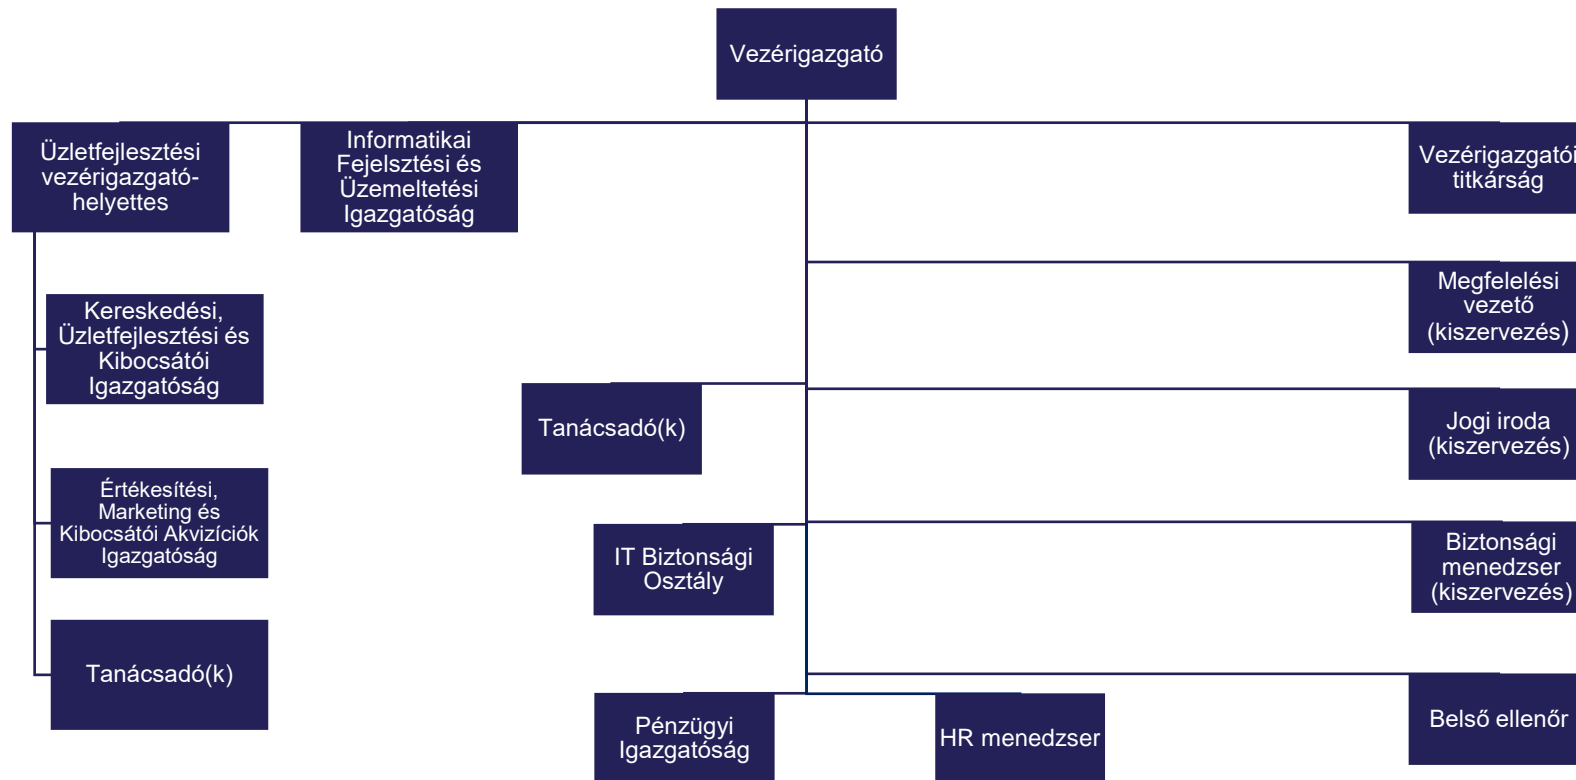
Vezérigazgató

Üzletfejlesztési vezérigazgató-helyettes

Informatikai Fejlesztési és Üzemeltetési Igazgatóság

Vezérigazgatói titkárság

Kereskedési, Üzletfejlesztési és Kibocsátói Igazgatóság

Megfelelési vezető (kiszervezés)

Tanácsadó(k)

Jogi iroda (kiszervezés)

Értékesítési, Marketing és Kibocsátói Akvizíciók Igazgatóság

IT Biztonsági Osztály

Biztonsági menedzser (kiszervezés)

Tanácsadó(k)

Belső ellenőr

Pénzügyi Igazgatóság

HR menedzser